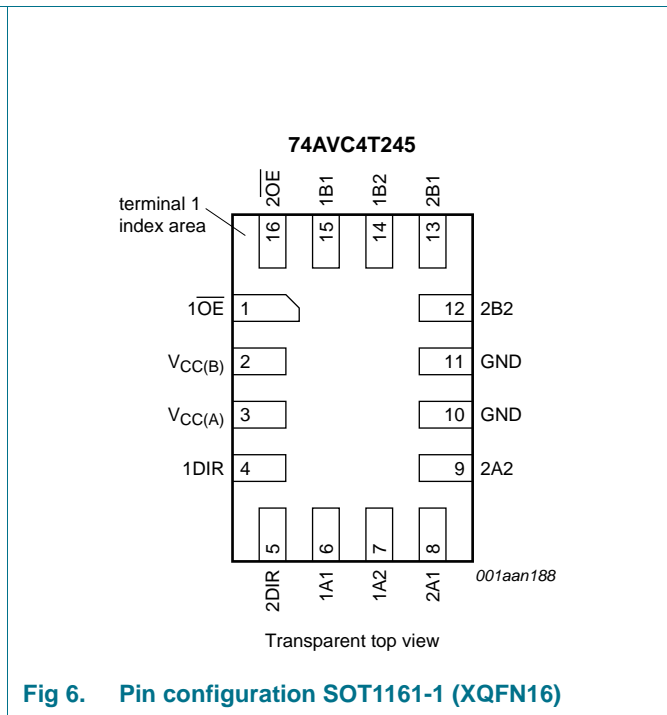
74AVC4T245

terminal 1 index area

$2\overline{OE}$ 1B1 1B2 2B1

16 15 14 13

$1\overline{OE}$ 1

$V_{CC(B)}$ 2

$V_{CC(A)}$ 3

1DIR 4

12 2B2

11 GND

10 GND

9 2A2

5 6 7 8

2DIR 1A1 1A2 2A1

001aan188

Transparent top view

Fig 6. Pin configuration SOT1161-1 (XQFN16)